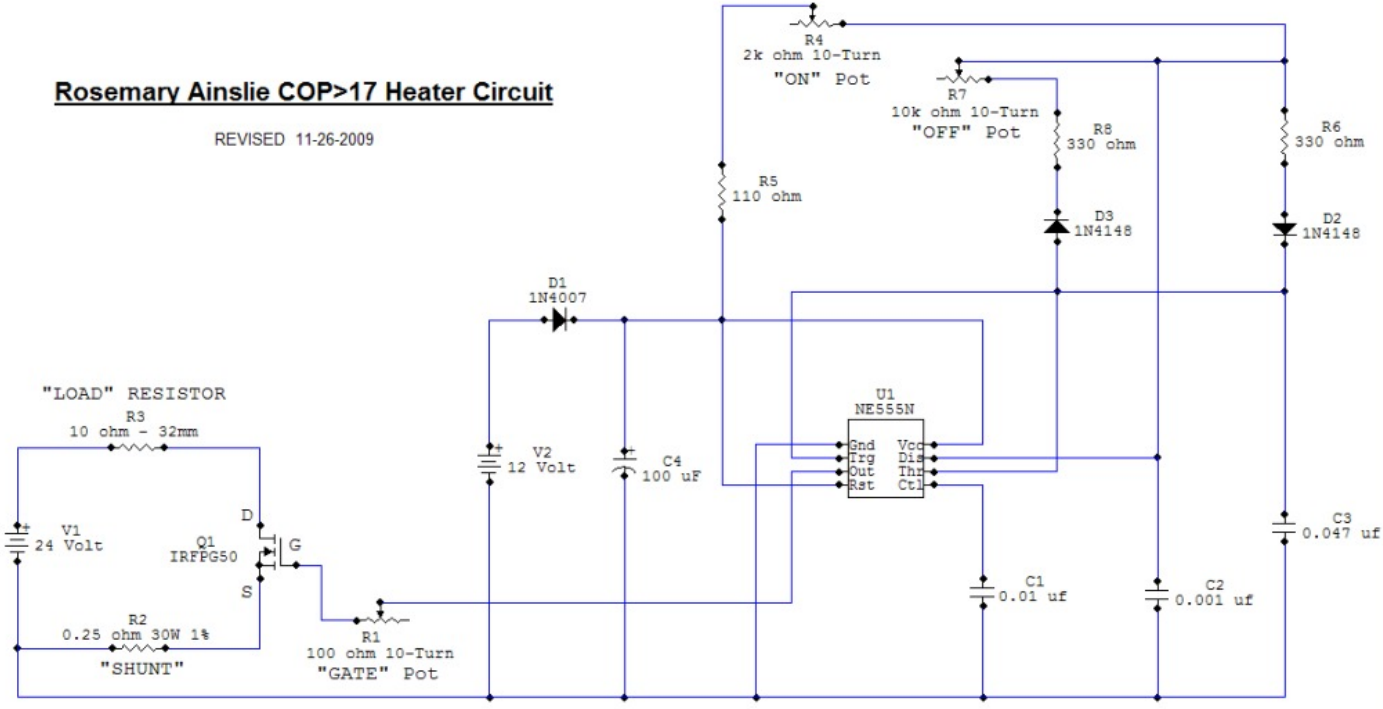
Rosemary Ainslie COP>17 Heater Circuit

REVISED 11-26-2009

R4
2k ohm 10-Turn
"ON" Pot

R7
10k ohm 10-Turn
"OFF" Pot

R8
330 ohm

R6
330 ohm

R5
110 ohm

D3
1N4148

D2
1N4148

D1
1N4007

U1
NE555N

Gnd
Trg
Out
Rst

Vcc
Dis
Thr
Ctl

"LOAD" RESISTOR
R3
10 ohm - 32mm

V2
12 Volt

C4
100 uF

V1
24 Volt

D
Q1
IRFPG50
G
S

C3
0.047 uf

C1
0.01 uf

C2
0.001 uf

R2
0.25 ohm 30W 1%
"SHUNT"

R1
100 ohm 10-Turn
"GATE" Pot